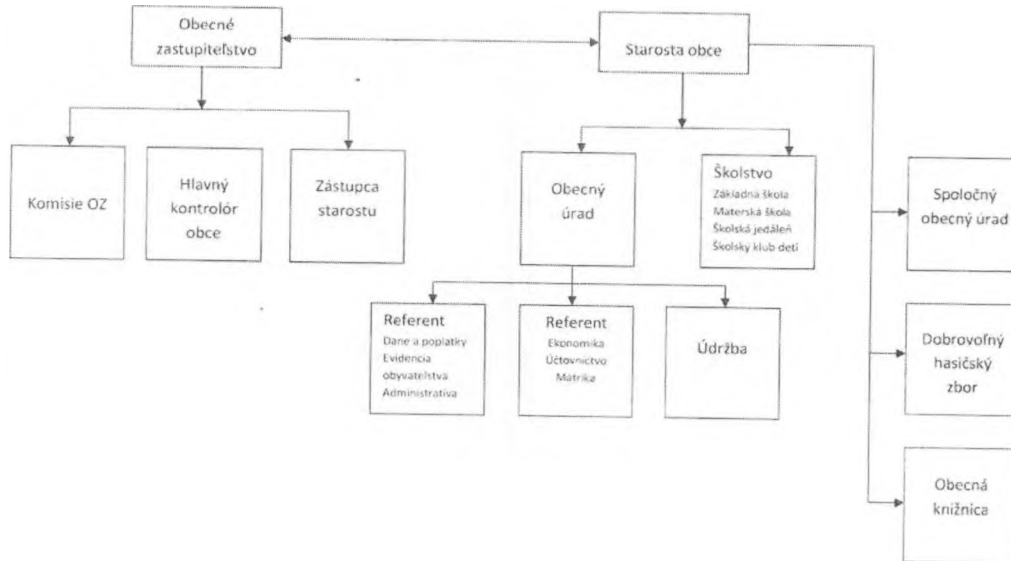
Obecné zastupiteľstvo

Starosta obce

Komisie OZ

Hlavný kontrolór obce

Zástupca starostu

Obecný úrad

Školstvo
Základná škola
Materská škola
Školská jedáleň
Školský klub detí

Spoločný obecný úrad

Referent
Dane a poplatky
Evidencia obyvateľstva
Administratíva

Referent
Ekonomika
Účtovníctvo
Matrika

Údržba

Dobrovoľný hasičský zbor

Obecná knižnica